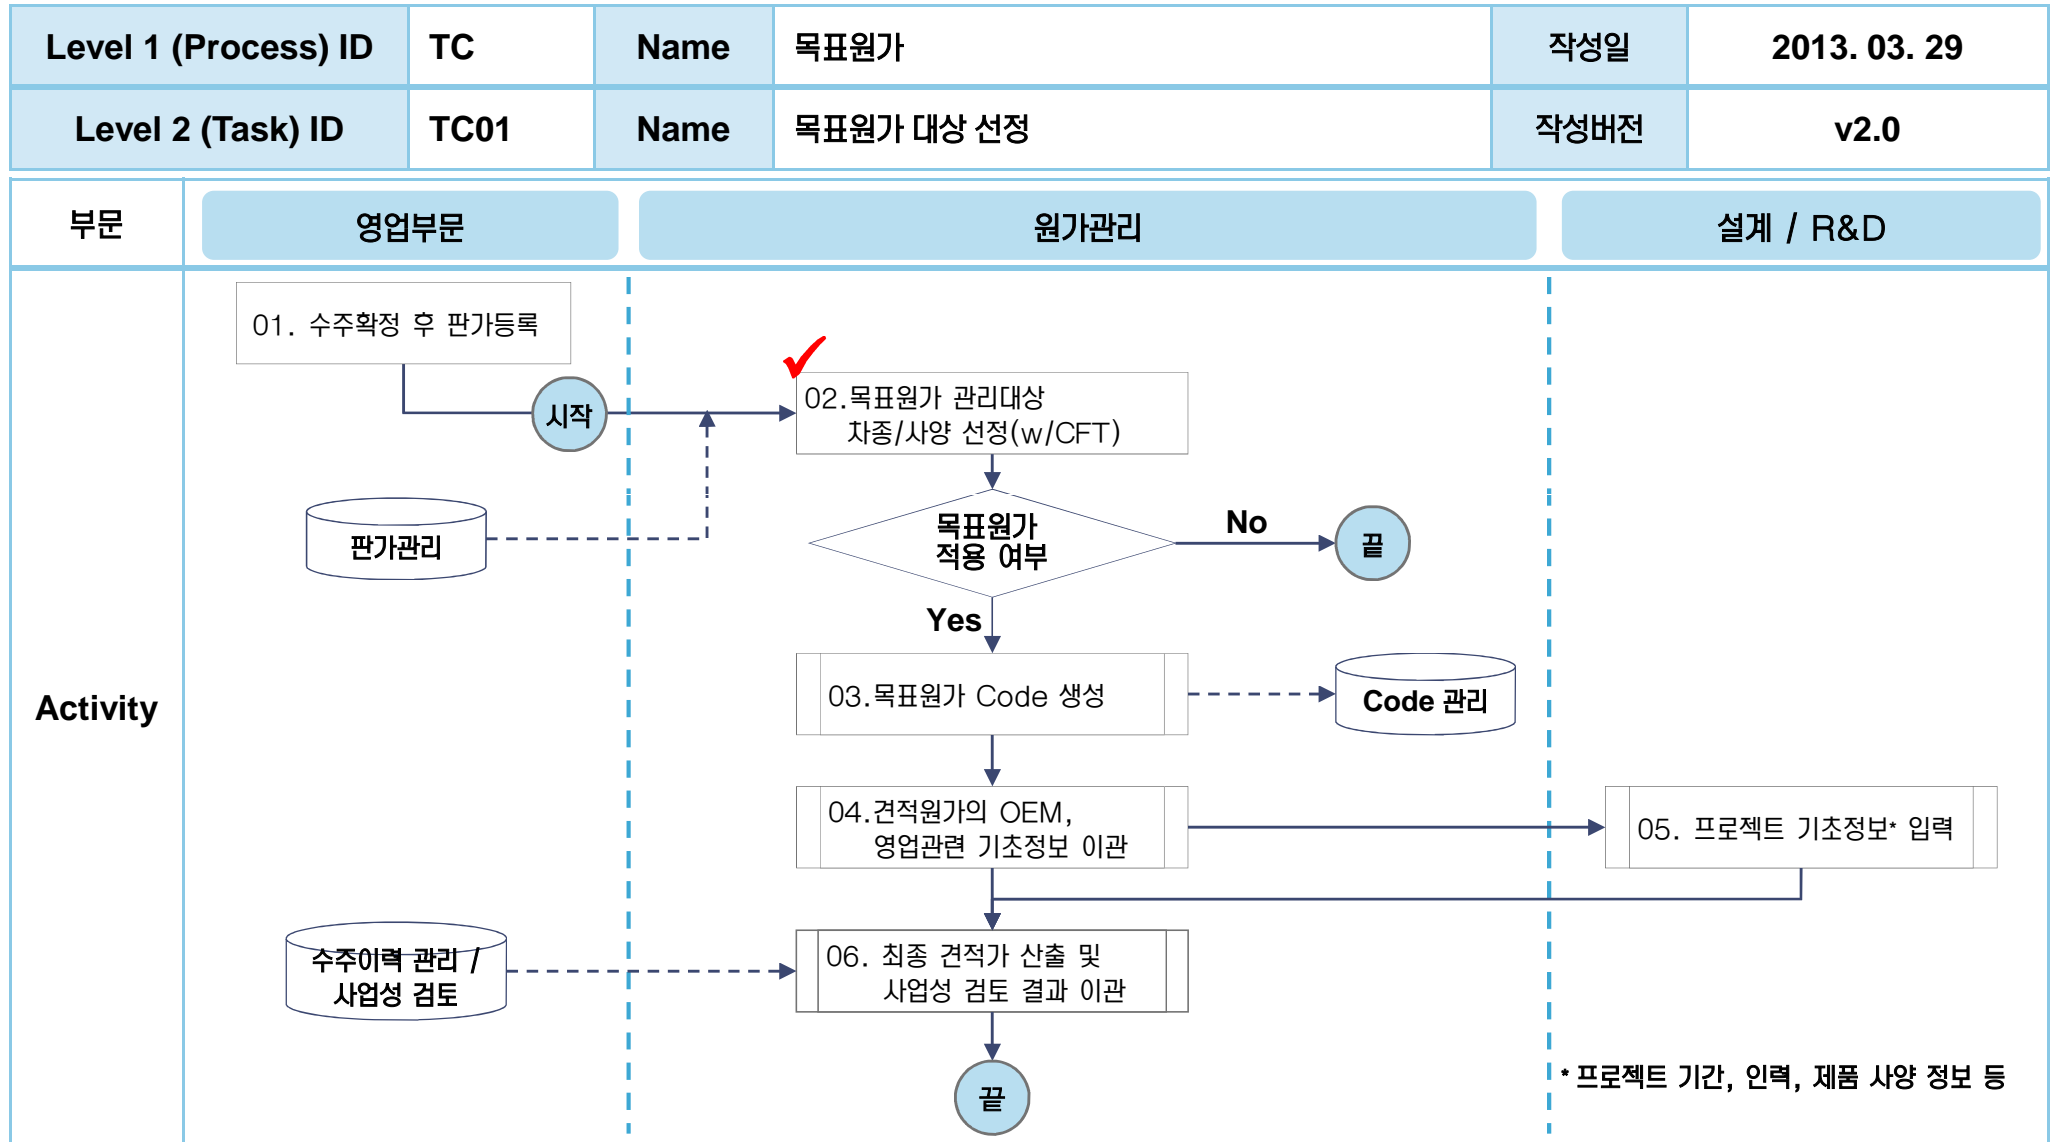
| Level 1 (Process) ID | TC | Name | 목표원가 | 작성일 | 2013. 03. 29 |
|---|---|---|---|---|---|
| Level 2 (Task) ID | TC01 | Name | 목표원가 대상 선정 | 작성버전 | v2.0 |

부문

영업부문

원가관리

설계 / R&D

Activity

01. 수주확정 후 판가등록

시작

판가관리

02.목표원가 관리대상 차종/사양 선정(w/CFT)

목표원가 적용 여부

No

끝

Yes

03.목표원가 Code 생성

Code 관리

04.견적원가의 OEM, 영업관련 기초정보 이관

05. 프로젝트 기초정보* 입력

수주이력 관리 / 사업성 검토

06. 최종 견적가 산출 및 사업성 검토 결과 이관

끝

* 프로젝트 기간, 인력, 제품 사양 정보 등